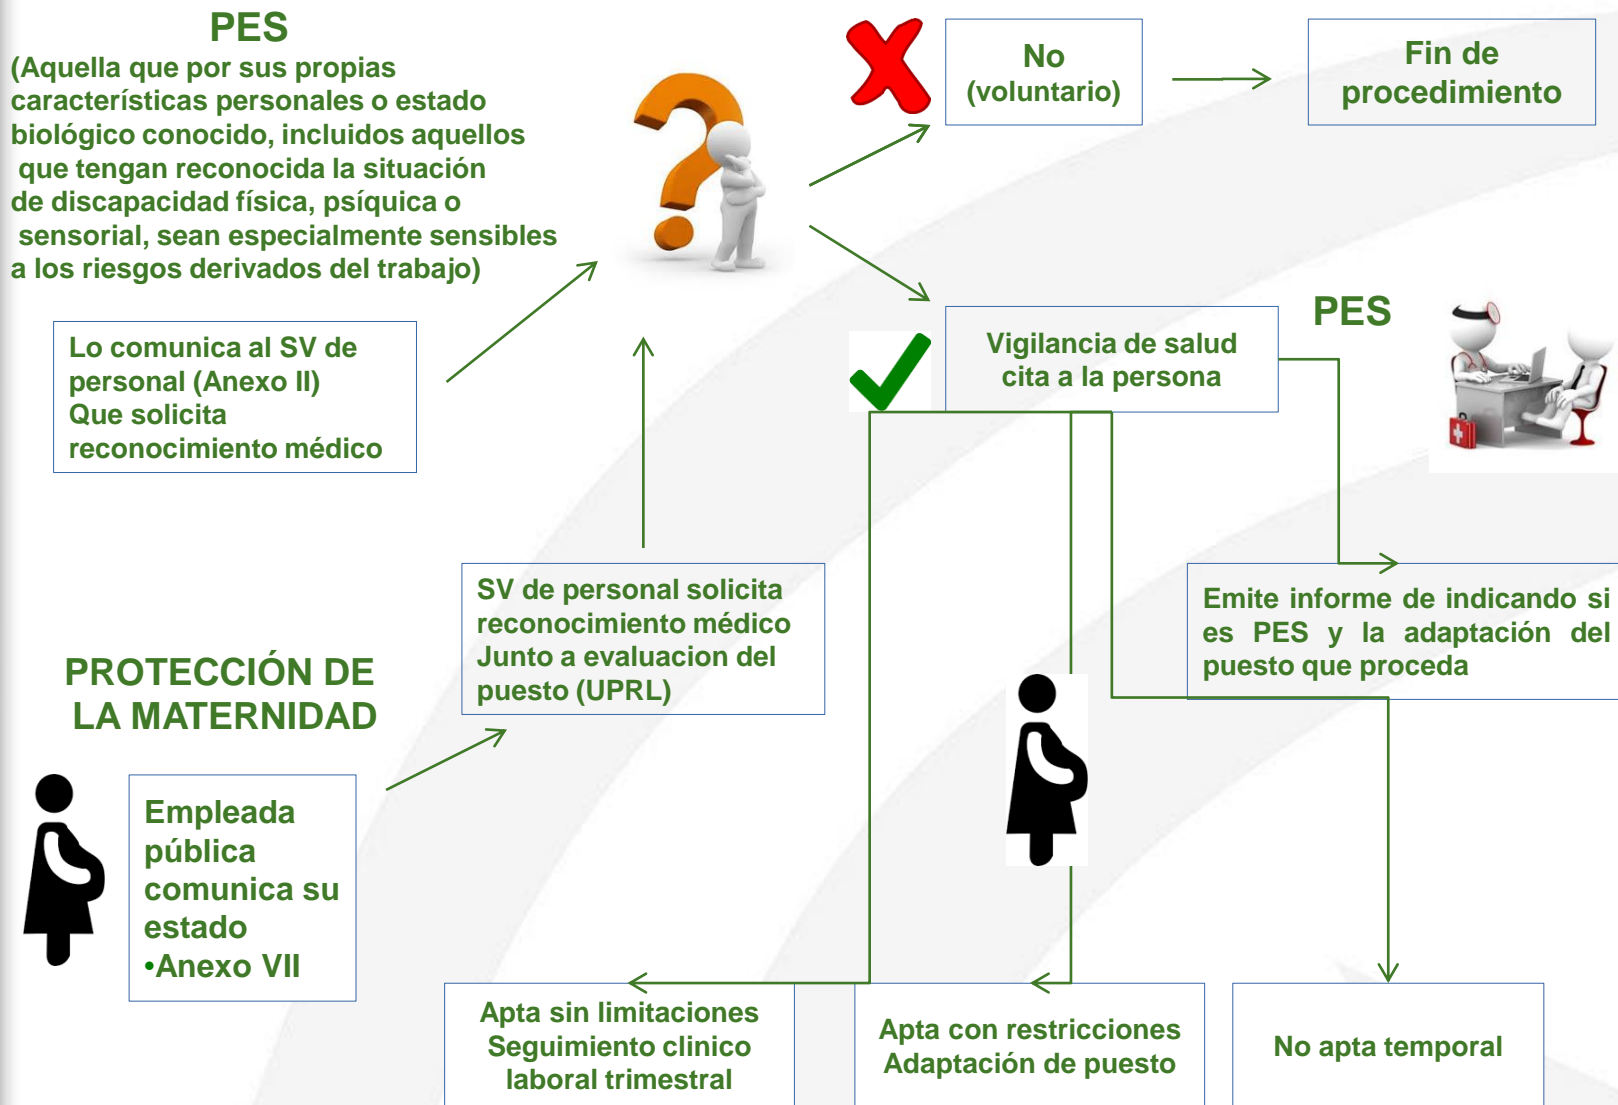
PES
(Aquella que por sus propias características personales o estado biológico conocido, incluidos aquellos que tengan reconocida la situación de discapacidad física, psíquica o sensorial, sean especialmente sensibles a los riesgos derivados del trabajo)

No (voluntario)

Fin de procedimiento

Lo comunica al SV de personal (Anexo II) Que solicita reconocimiento médico

Vigilancia de salud cita a la persona

PES

SV de personal solicita reconocimiento médico Junto a evaluacion del puesto (UPRL)

Emite informe de indicando si es PES y la adaptación del puesto que proceda

PROTECCIÓN DE LA MATERNIDAD

Empleada pública comunica su estado
•Anexo VII

Apta sin limitaciones Seguimiento clinico laboral trimestral

Apta con restricciones Adaptación de puesto

No apta temporal